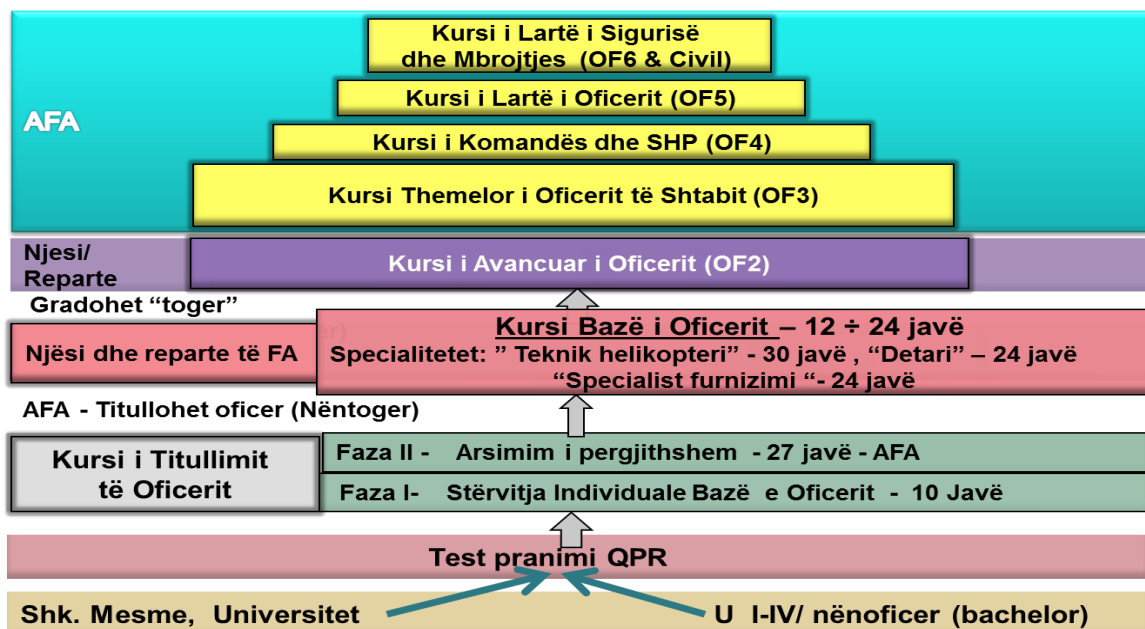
AFA

Kursi i Lartë i Sigurisë dhe Mbrojtjes (OF6 & Civil)

Kursi i Lartë i Oficerit (OF5)

Kursi i Komandës dhe SHP (OF4)

Kursi Themelor i Oficerit të Shtabit (OF3)

Njesi/ Reparte

Kursi i Avancuar i Oficerit (OF2)

Gradohet "toger"

Njësi dhe reparte të FA

Kursi Bazë i Oficerit – 12 ÷ 24 javë
Specialitetet: " Teknik helikopteri" - 30 javë , "Detari" – 24 javë
"Specialist furnizimi "- 24 javë

AFA - Titullohet oficer (Nëntoger)

Kursi i Titullimit të Oficerit

Faza II - Arsimim i pergjithshem - 27 javë - AFA

Faza I- Stërvitja Individuale Bazë e Oficerit - 10 Javë

Test pranimi QPR

Shk. Mesme, Universitet

U I-IV/ nënoficer (bachelor)